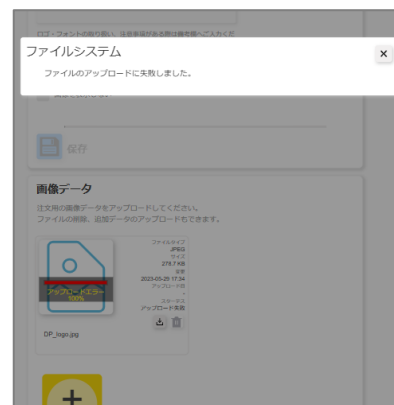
ロゴ・フォントの取り扱い、注意事項がある際は備考欄へご入力ください。

ファイルシステム
×
ファイルのアップロードに失敗しました。

保存

画像データ
注文用の画像データをアップロードしてください。
ファイルの削除、追加データのアップロードもできます。

アップロードエラー
100%

ファイルタイプ
JPEG
サイズ
278.7 KB
更新
2023-05-25 17:54
アップロード日
-
ステータス
アップロード失敗

DP_logo.jpg